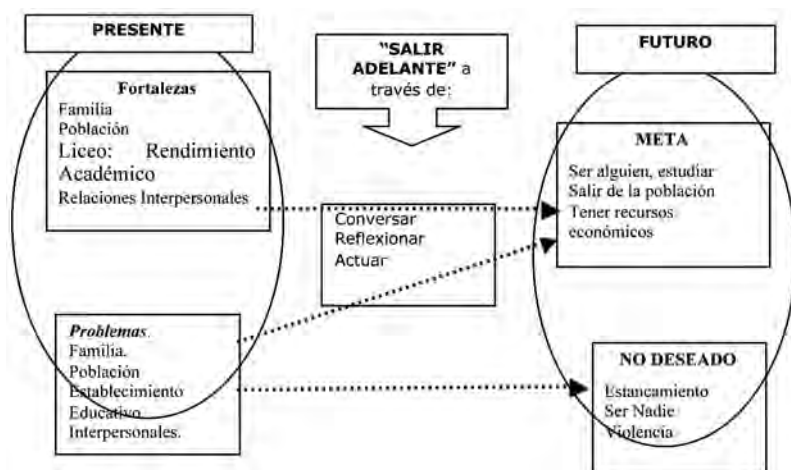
PRESENTE

Fortalezas
Familia
Población
Liceo: Rendimiento Académico
Relaciones Interpersonales

Problemas.
Familia.
Población
Establecimiento Educativo.
Interpersonales.

"SALIR ADELANTE" a través de:

Conversar
Reflexionar
Actuar

FUTURO

META
Ser alguien, estudiar
Salir de la población
Tener recursos económicos

NO DESEADO
Estancamiento
Ser Nadie
Violencia